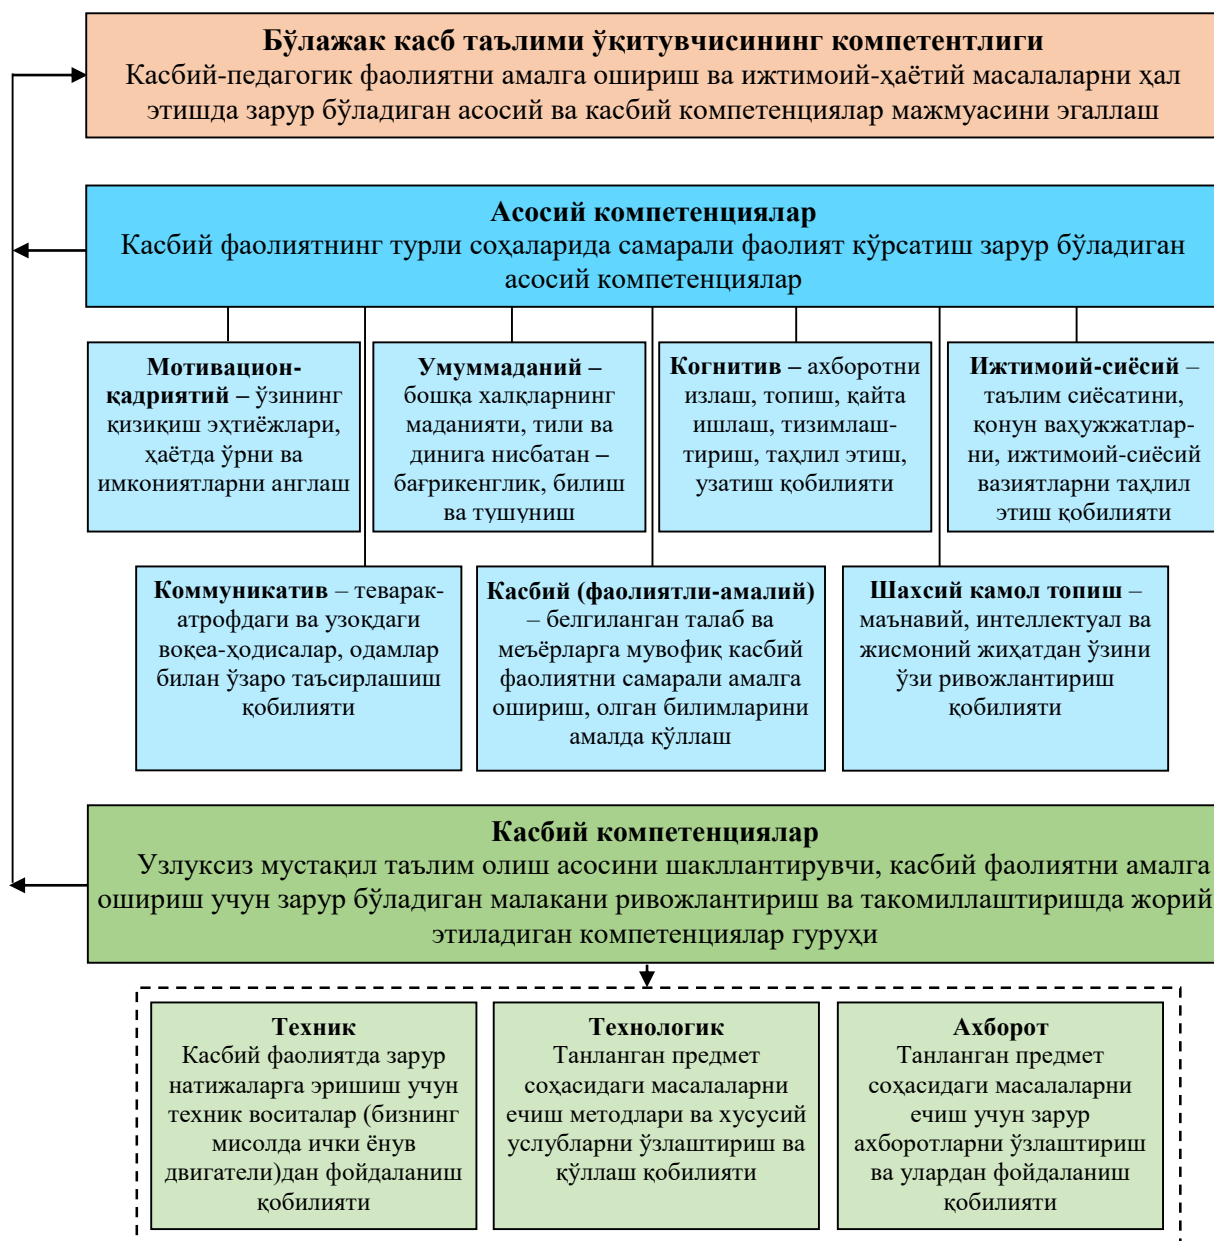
**Бўлажак касб таълими ўқитувчисининг компетентлиги**
Касбий-педагогик фаолиятни амалга ошириш ва ижтимоий-ҳаётий масалаларни ҳал этишда зарур бўладиган асосий ва касбий компетенциялар мажмуасини эгаллаш

**Асосий компетенциялар**
Касбий фаолиятнинг турли соҳаларида самарали фаолият кўрсатиш зарур бўладиган асосий компетенциялар

**Мотивацион-қадриятий –** ўзининг қизиқиш эҳтиёжлари, ҳаётда ўрни ва имкониятларни англаш

**Умуммаданий –** бошқа халқларнинг маданияти, тили ва динига нисбатан – бағрикенглик, билиш ва тушуниш

**Когнитив –** ахборотни излаш, топиш, қайта ишлаш, тизимлаштириш, таҳлил этиш, узатиш қобилияти

**Ижтимоий-сиёсий –** таълим сиёсатини, қонун ваҳужжатларни, ижтимоий-сиёсий вазиятларни таҳлил этиш қобилияти

**Коммуникатив** – теварак-атрофдаги ва узоқдаги воқеа-ҳодисалар, одамлар билан ўзаро таъсирлашиш қобилияти

**Касбий (фаолиятли-амалий)** – белгиланган талаб ва меъёрларга мувофиқ касбий фаолиятни самарали амалга ошириш, олган билимларини амалда қўллаш

**Шахсий камол топиш** – маънавий, интеллектуал ва жисмоний жиҳатдан ўзини ўзи ривожлантириш қобилияти

**Касбий компетенциялар**
Узлуксиз мустақил таълим олиш асосини шакллантирувчи, касбий фаолиятни амалга ошириш учун зарур бўладиган малакани ривожлантириш ва такомиллаштиришда жорий этиладиган компетенциялар гуруҳи

**Техник**
Касбий фаолиятда зарур натижаларга эришиш учун техник воситалар (бизнинг мисолда ички ёнув двигатели)дан фойдаланиш қобилияти

**Технологик**
Танланган предмет соҳасидаги масалаларни ечиш методлари ва хусусий услубларни ўзлаштириш ва қўллаш қобилияти

**Ахборот**
Танланган предмет соҳасидаги масалаларни ечиш учун зарур ахборотларни ўзлаштириш ва улардан фойдаланиш қобилияти